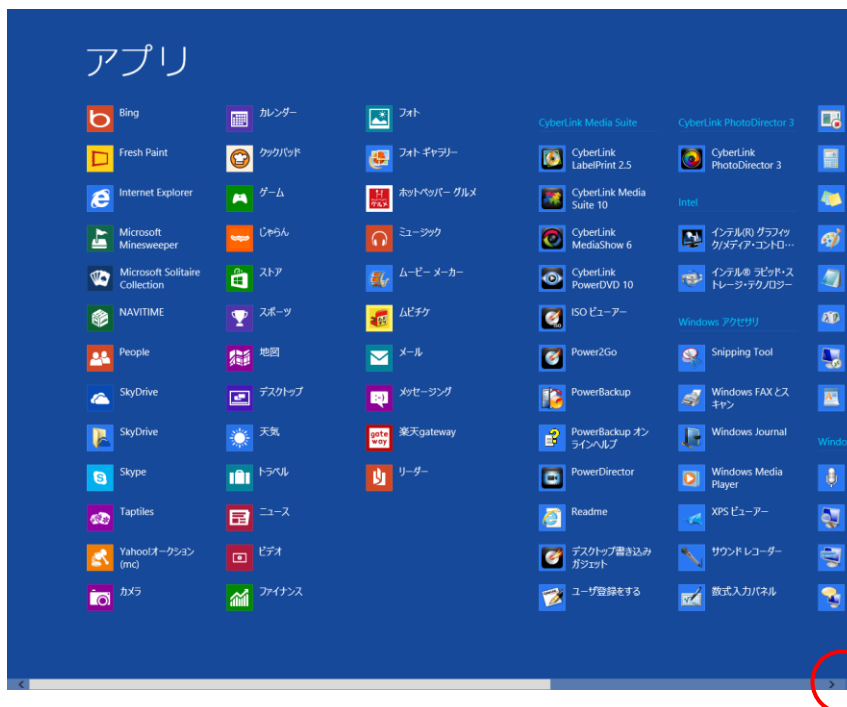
アプリ

Bing
Fresh Paint
Internet Explorer
Microsoft Minesweeper
Microsoft Solitaire Collection
NAVITIME
People
SkyDrive
SkyDrive
Skype
Taptiles
Yahoo!オークション (mc)
カメラ

カレンダー
クックパッド
ゲーム
じゃらん
ストア
スポーツ
地図
デスクトップ
天気
トラベル
ニュース
ビデオ
ファイナンス

フォト
フォト ギャラリー
ホットペッパー グルメ
ミュージック
ムービー メーカー
ムビチケ
メール
メッセージング
楽天gateway
リーダー

CyberLink Media Suite
CyberLink LabelPrint 2.5
CyberLink Media Suite 10
CyberLink MediaShow 6
CyberLink PowerDVD 10
ISO ビューアー
Power2Go
PowerBackup
PowerBackup オンラインヘルプ
PowerDirector
Readme
デスクトップ書き込みガジェット
ユーザ登録をする

CyberLink PhotoDirector 3
CyberLink PhotoDirector 3
Intel
インテル(R) グラフィック/メディア・コントロ…
インテル® ラピッド・ストレージ・テクノロジー
Windows アクセサリ
Snipping Tool
Windows FAX とスキャン
Windows Journal
Windows Media Player
XPS ビューアー
サウンド レコーダー
数式入力パネル

Windo